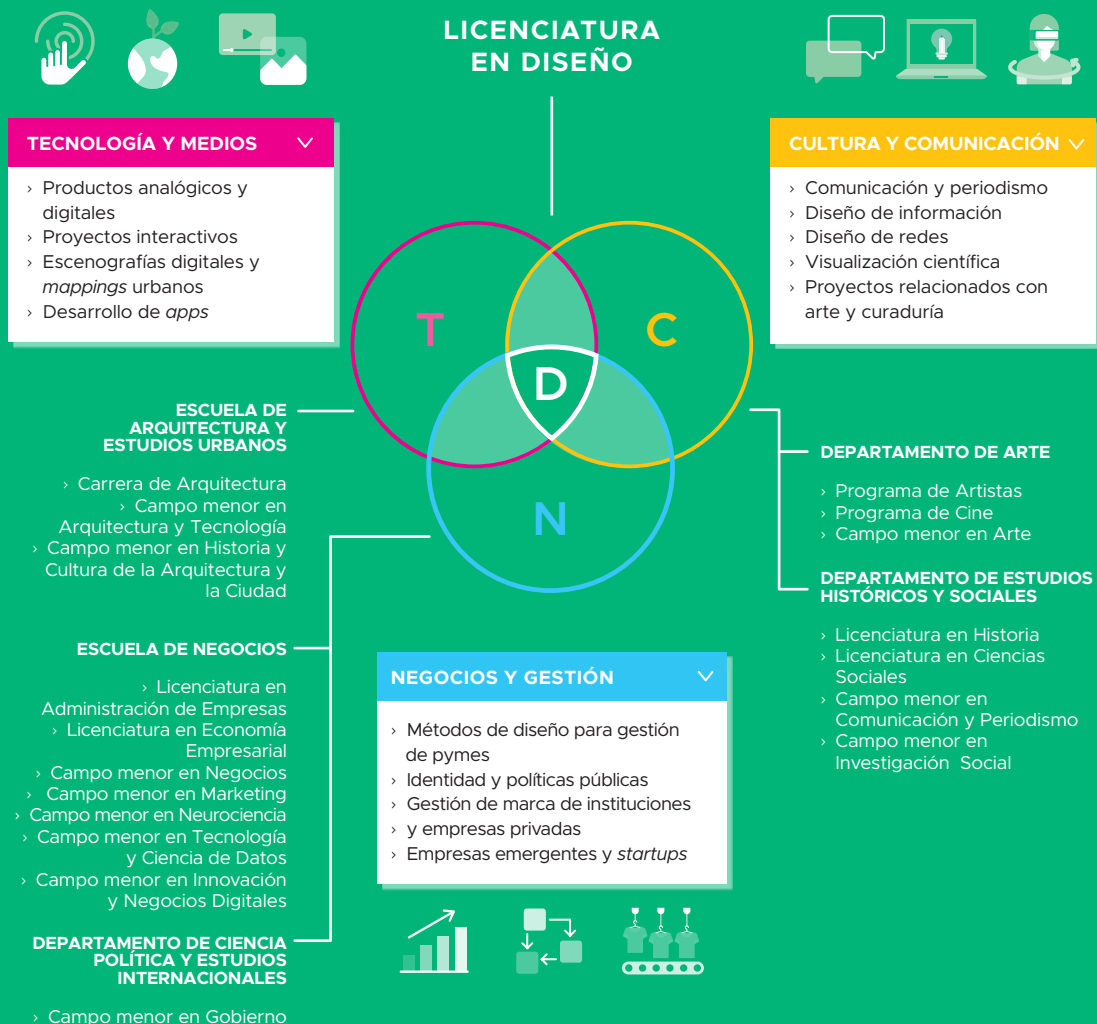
LICENCIATURA EN DISEÑO

TECNOLOGÍA Y MEDIOS

› Productos analógicos y digitales
› Proyectos interactivos
› Escenografías digitales y *mappings* urbanos
› Desarrollo de *apps*

CULTURA Y COMUNICACIÓN

› Comunicación y periodismo
› Diseño de información
› Diseño de redes
› Visualización científica
› Proyectos relacionados con arte y curaduría

T

C

D

N

ESCUELA DE ARQUITECTURA Y ESTUDIOS URBANOS

› Carrera de Arquitectura
› Campo menor en Arquitectura y Tecnología
› Campo menor en Historia y Cultura de la Arquitectura y la Ciudad

ESCUELA DE NEGOCIOS

› Licenciatura en Administración de Empresas
› Licenciatura en Economía Empresarial
› Campo menor en Negocios
› Campo menor en Marketing
› Campo menor en Neurociencia
› Campo menor en Tecnología y Ciencia de Datos
› Campo menor en Innovación y Negocios Digitales

DEPARTAMENTO DE CIENCIA POLÍTICA Y ESTUDIOS INTERNACIONALES

› Campo menor en Gobierno

DEPARTAMENTO DE ARTE

› Programa de Artistas
› Programa de Cine
› Campo menor en Arte

DEPARTAMENTO DE ESTUDIOS HISTÓRICOS Y SOCIALES

› Licenciatura en Historia
› Licenciatura en Ciencias Sociales
› Campo menor en Comunicación y Periodismo
› Campo menor en Investigación Social

NEGOCIOS Y GESTIÓN

› Métodos de diseño para gestión de pymes
› Identidad y políticas públicas
› Gestión de marca de instituciones
› y empresas privadas
› Empresas emergentes y *startups*